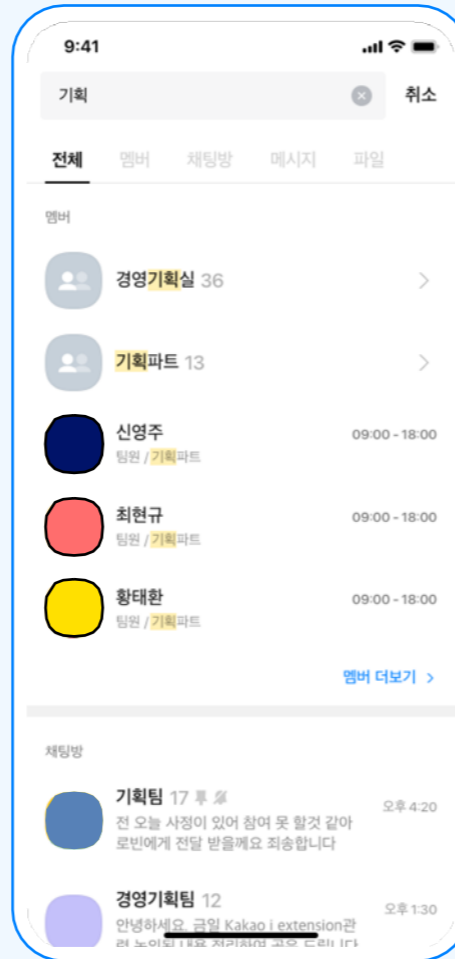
9:41

기획

취소

전체 멤버 채팅방 메시지 파일

멤버

경영기획실 36

기획파트 13

신영주
팀원 / 기획파트
09:00 - 18:00

최현규
팀원 / 기획파트
09:00 - 18:00

황태환
팀원 / 기획파트
09:00 - 18:00

멤버 더보기 >

채팅방

기획팀 17
전 오늘 사정이 있어 참여 못 할것 같아 로빈에게 전달 받을께요 죄송합니다
오후 4:20

경영기획팀 12
안녕하세요. 금일 Kakao i extension관 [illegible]
오후 1:30